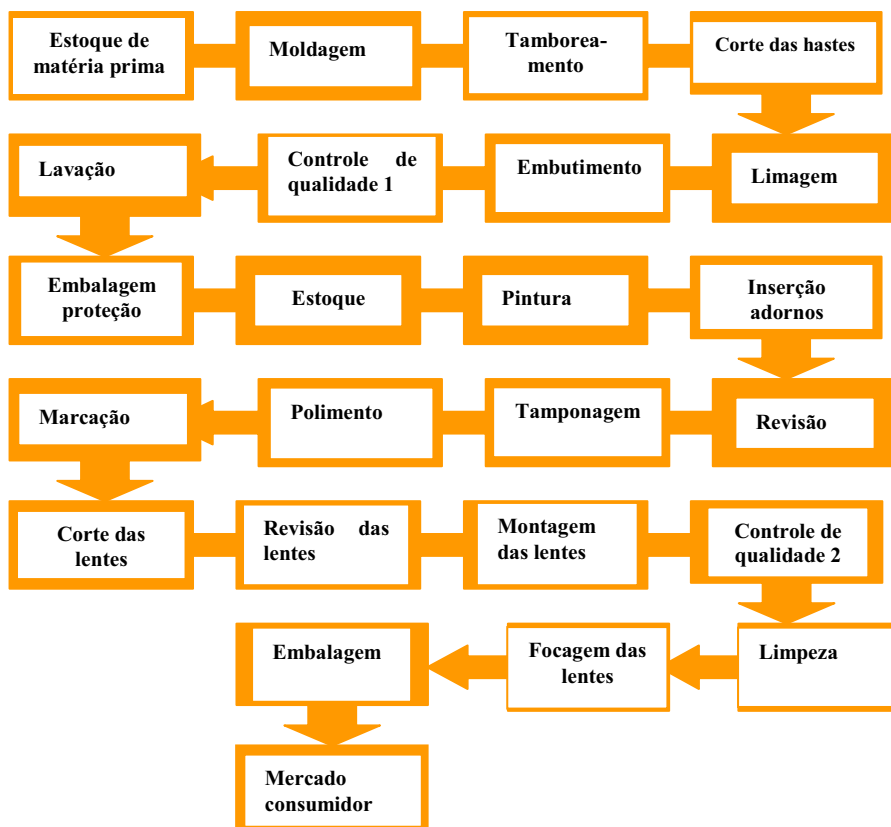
Estoque de matéria prima

Moldagem

Tamboreamento

Corte das hastes

Lavação

Controle de qualidade 1

Embutimento

Limagem

Embalagem proteção

Estoque

Pintura

Inserção adornos

Marcação

Polimento

Tamponagem

Revisão

Corte das lentes

Revisão das lentes

Montagem das lentes

Controle de qualidade 2

Embalagem

Focagem das lentes

Limpeza

Mercado consumidor